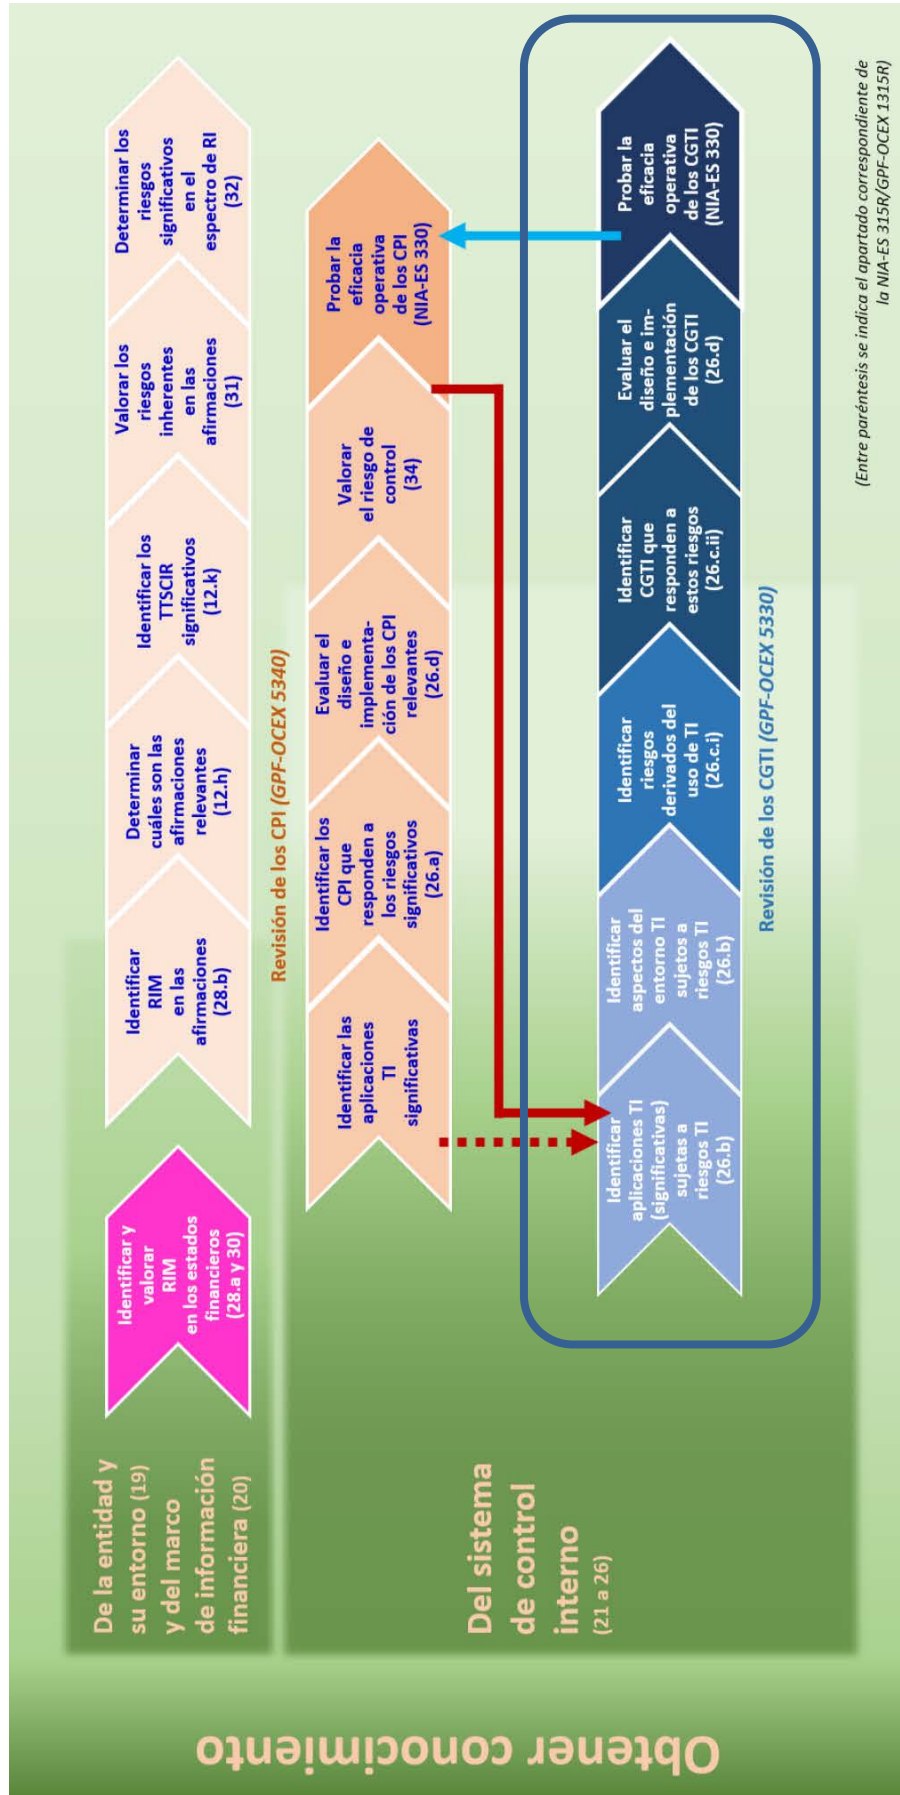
Obtener conocimiento

De la entidad y su entorno (19) y del marco de información financiera (20)

Identificar y valorar RIM en los estados financieros (28.a y 30)

Identificar RIM en las afirmaciones (28.b)

Determinar cuáles son las afirmaciones relevantes (12.h)

Identificar los TTSCIR significativos (12.k)

Valorar los riesgos inherentes en las afirmaciones (31)

Determinar los riesgos significativos en el espectro de RI (32)

Del sistema de control interno (21 a 26)

Revisión de los CPI (GPF-OCEX 5340)

Identificar las aplicaciones TI significativas

Identificar los CPI que responden a los riesgos significativos (26.a)

Evaluar el diseño e implementación de los CPI relevantes (26.d)

Valorar el riesgo de control (34)

Probar la eficacia operativa de los CPI (NIA-ES 330)

Identificar aplicaciones TI (significativas) sujetas a riesgos TI (26.b)

Identificar aspectos del entorno TI sujetos a riesgos TI (26.b)

Identificar riesgos derivados del uso de TI (26.c.i)

Identificar CGTI que responden a estos riesgos (26.c.ii)

Evaluar el diseño e implementación de los CGTI (26.d)

Probar la eficacia operativa de los CGTI (NIA-ES 330)

Revisión de los CGTI (GPF-OCEX 5330)

(Entre paréntesis se indica el apartado correspondiente de la NIA-ES 315R/GPF-OCEX 1315R)